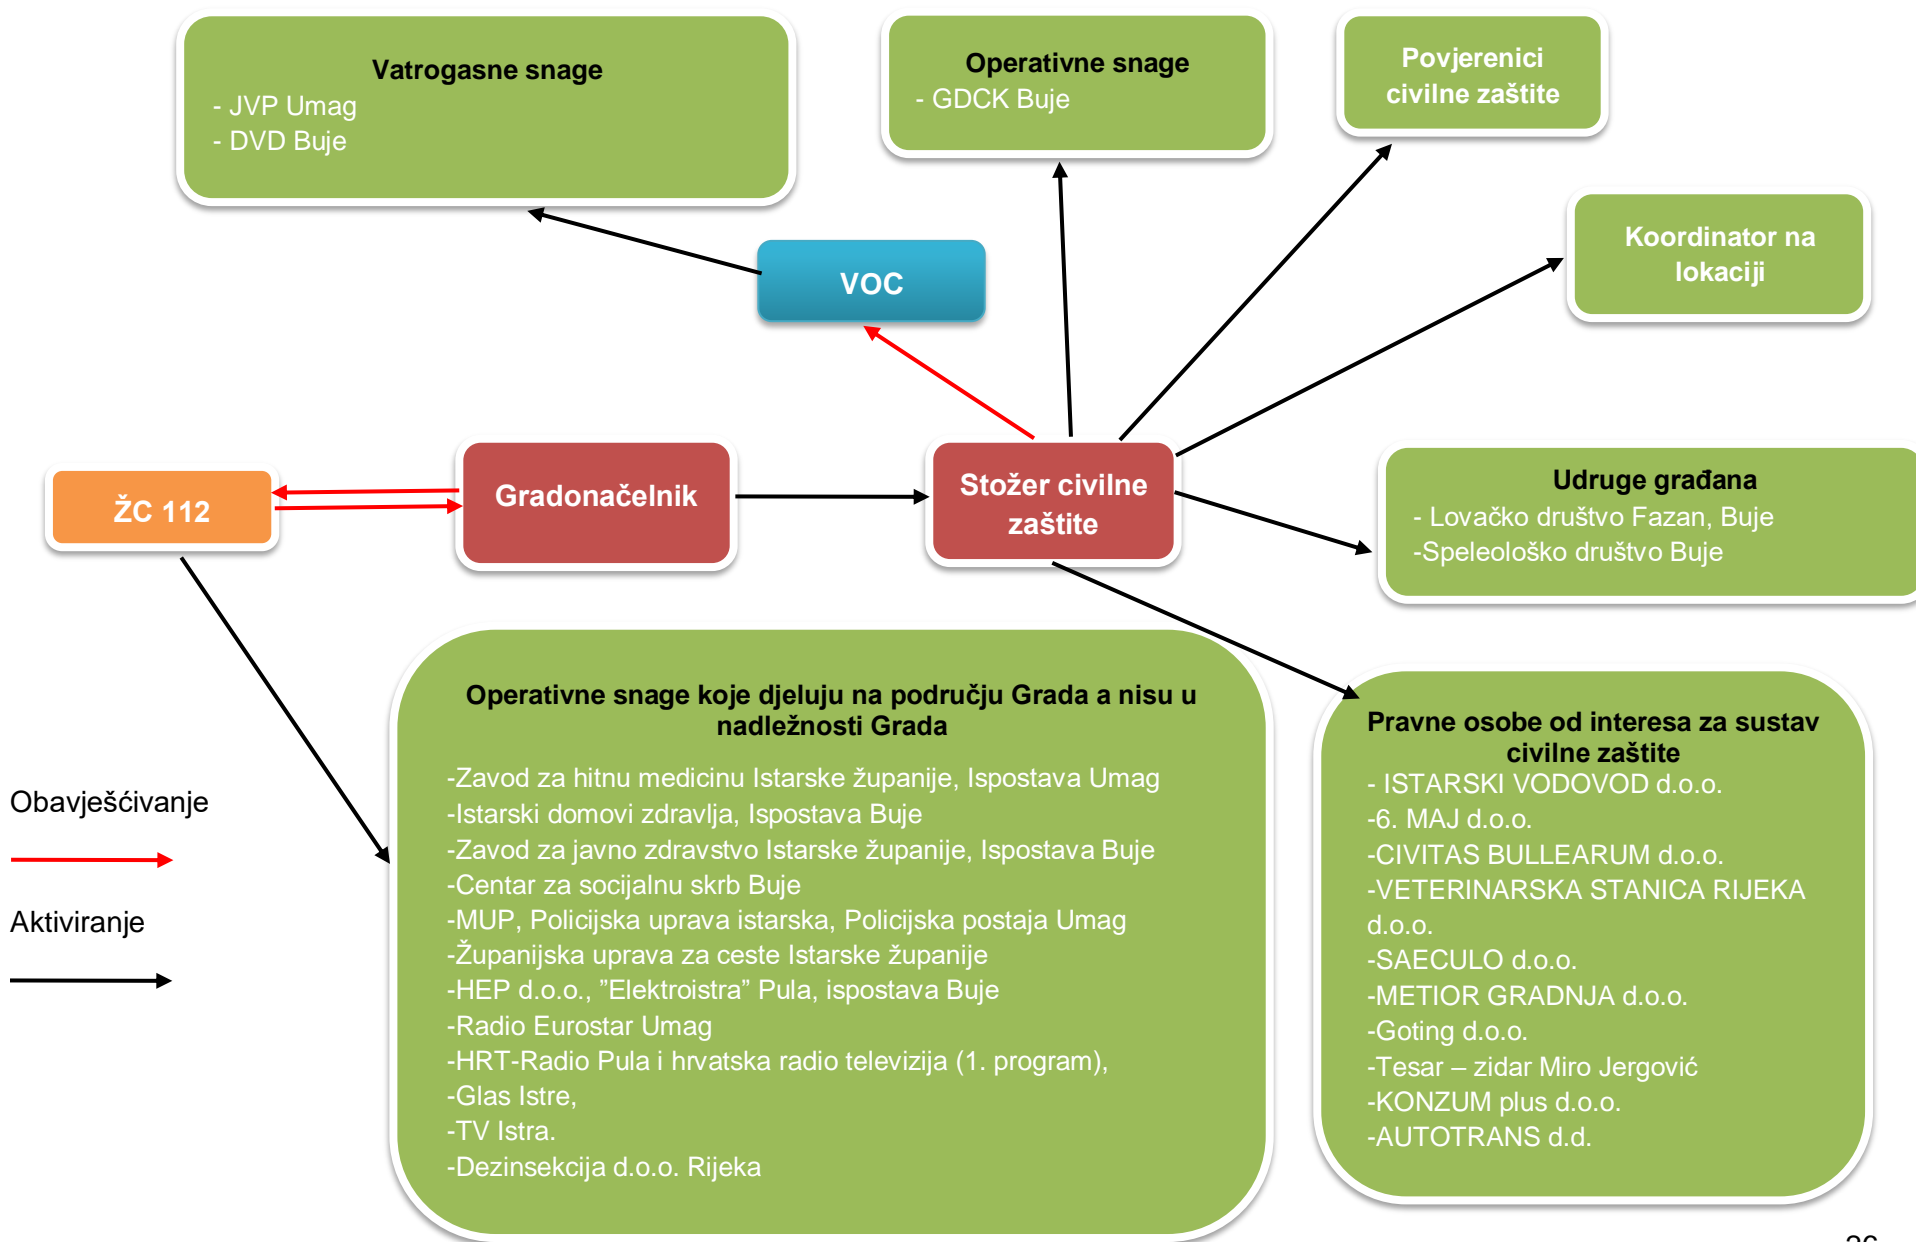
Vatrogasne snage
- JVP Umag
- DVD Buje

Operativne snage
- GDCK Buje

Povjerenici civilne zaštite

Koordinator na lokaciji

VOC

ŽC 112

Gradonačelnik

Stožer civilne zaštite

Udruge građana
- Lovačko društvo Fazan, Buje
-Speleološko društvo Buje

Operativne snage koje djeluju na području Grada a nisu u nadležnosti Grada
-Zavod za hitnu medicinu Istarske županije, Ispostava Umag
-Istarski domovi zdravlja, Ispostava Buje
-Zavod za javno zdravstvo Istarske županije, Ispostava Buje
-Centar za socijalnu skrb Buje
-MUP, Policijska uprava istarska, Policijska postaja Umag
-Županijska uprava za ceste Istarske županije
-HEP d.o.o., "Elektroistra" Pula, ispostava Buje
-Radio Eurostar Umag
-HRT-Radio Pula i hrvatska radio televizija (1. program),
-Glas Istre,
-TV Istra.
-Dezinsekcija d.o.o. Rijeka

Pravne osobe od interesa za sustav civilne zaštite
- ISTARSKI VODOVOD d.o.o.
-6. MAJ d.o.o.
-CIVITAS BULLEARUM d.o.o.
-VETERINARSKA STANICA RIJEKA d.o.o.
-SAECULO d.o.o.
-METIOR GRADNJA d.o.o.
-Goting d.o.o.
-Tesar – zidar Miro Jergović
-KONZUM plus d.o.o.
-AUTOTRANS d.d.

Obavješćivanje

Aktiviranje

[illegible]